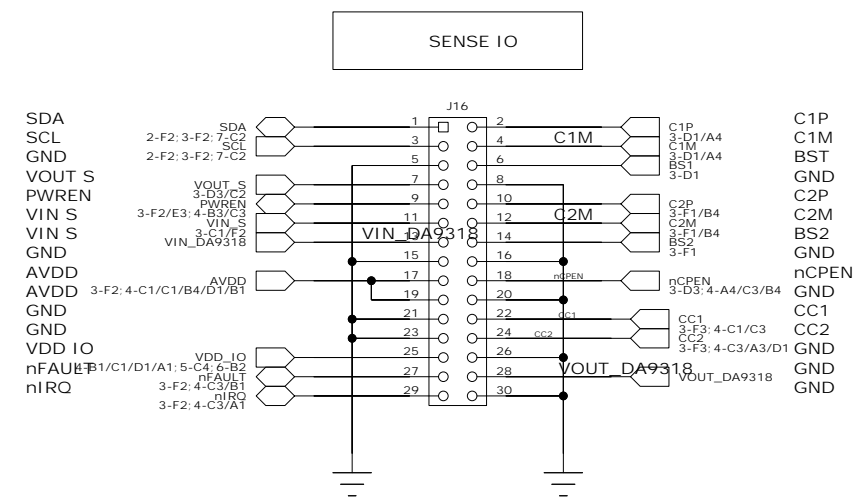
SENSE IO

J16

SDA
SCL
GND
VOUT S
PWREN
VIN S
VIN S
GND
AVDD
AVDD
GND
GND
VDD IO
nFAULT
nIRQ

SDA
2-F2; 3-F2; 7-C2
SCL
2-F2; 3-F2; 7-C2
VOUT_S
3-D3/C2
PWREN
3-F2/E3; 4-B3/C3
VIN_S
3-C1/F2
VIN_DA9318
AVDD
3-F2; 4-C1/C1/B4/D1/B1
VDD_IO
4-B1/C1/D1/A1; 5-C4; 6-B2
nFAULT
3-F2; 4-C3/B1
nIRQ
3-F2; 4-C3/A1

1 2
3 4
5 6
7 8
9 10
11 12
13 14
15 16
17 18
19 20
21 22
23 24
25 26
27 28
29 30

C1M
C2M
VIN_DA9318
nCPEN
CC1
CC2
VOUT_DA9318

C1P
3-D1/A4
C1M
3-D1/A4
BS1
3-D1
C2P
3-F1/B4
C2M
3-F1/B4
BS2
3-F1
nCPEN
3-D3; 4-A4/C3/B4
CC1
3-F3; 4-C1/C3
CC2
3-F3; 4-C3/A3/D1
VOUT_DA9318

C1P
C1M
BST
GND
C2P
C2M
BS2
GND
nCPEN
GND
CC1
CC2
GND
GND
GND